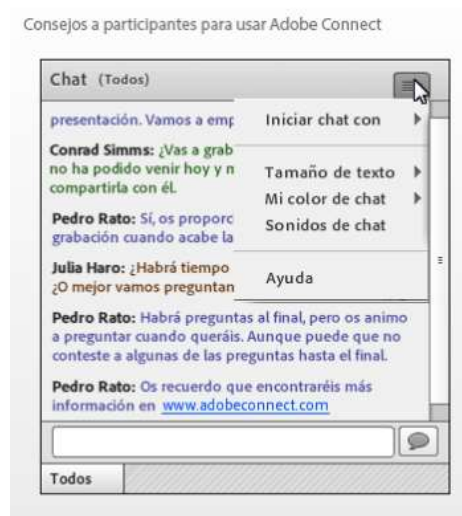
Consejos a participantes para usar Adobe Connect

Chat (Todos)

presentación. Vamos a emp

Conrad Simms: ¿Vas a grab no ha podido venir hoy y n compartirla con él.

Pedro Rato: Sí, os proporc grabación cuando acabe la

Julia Haro: ¿Habrá tiempo ¿O mejor vamos preguntan

Pedro Rato: Habrá preguntas al final, pero os animo a preguntar cuando queráis. Aunque puede que no conteste a algunas de las preguntas hasta el final.

Pedro Rato: Os recuerdo que encontraréis más información en www.adobeconnect.com

Iniciar chat con

Tamaño de texto
Mi color de chat
Sonidos de chat

Ayuda

Todos